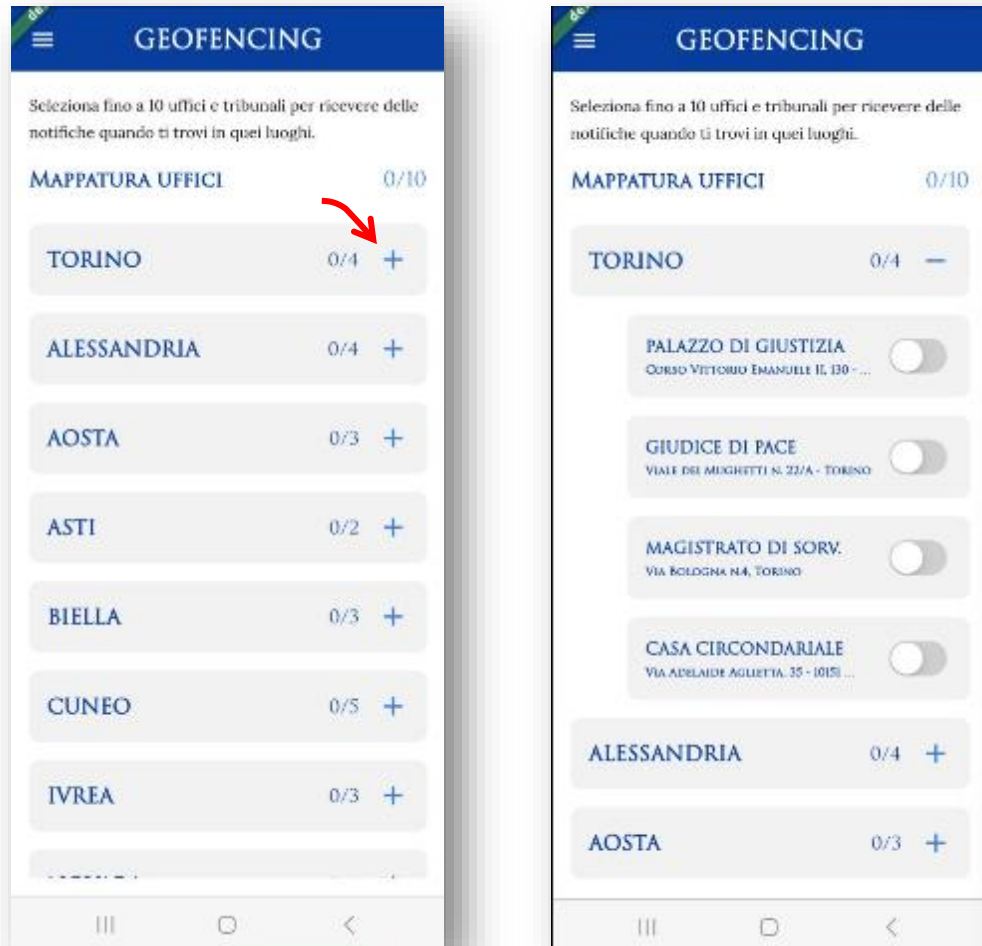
GEOFENCING

Seleziona fino a 10 uffici e tribunali per ricevere delle notifiche quando ti trovi in quei luoghi.

MAPPATURA UFFICI 0/10

TORINO 0/4 +

ALESSANDRIA 0/4 +

AOSTA 0/3 +

ASTI 0/2 +

BIELLA 0/3 +

CUNEO 0/5 +

IVREA 0/3 +

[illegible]

GEOFENCING

Seleziona fino a 10 uffici e tribunali per ricevere delle notifiche quando ti trovi in quei luoghi.

MAPPATURA UFFICI 0/10

TORINO 0/4 −

PALAZZO DI GIUSTIZIA
Corso Vittorio Emanuele II, 130 - ...

GIUDICE DI PACE
Viale dei Mughetti n. 22/A - Torino

MAGISTRATO DI SORV.
Via Bologna n.4, Torino

CASA CIRCONDARIALE
Via Adelaide Aglietta, 35 - 10151 ...

ALESSANDRIA 0/4 +

AOSTA 0/3 +